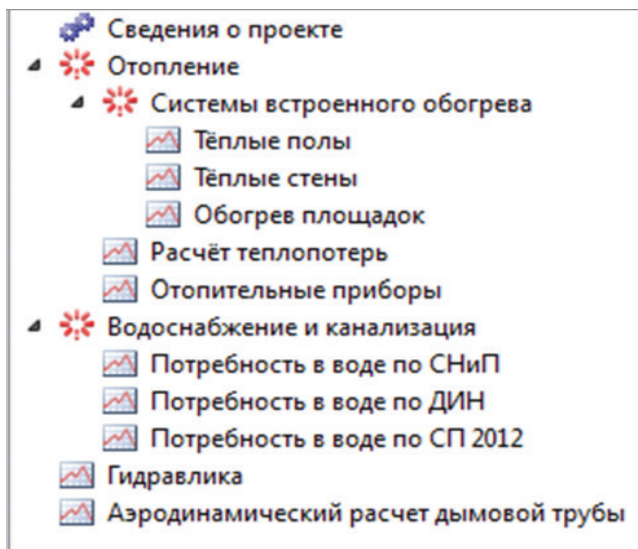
Сведения о проекте
Отопление
Системы встроенного обогрева
Тёплые полы
Тёплые стены
Обогрев площадок
Расчёт теплопотерь
Отопительные приборы
Водоснабжение и канализация
Потребность в воде по СНиП
Потребность в воде по ДИН
Потребность в воде по СП 2012
Гидравлика
Аэродинамический расчет дымовой трубы